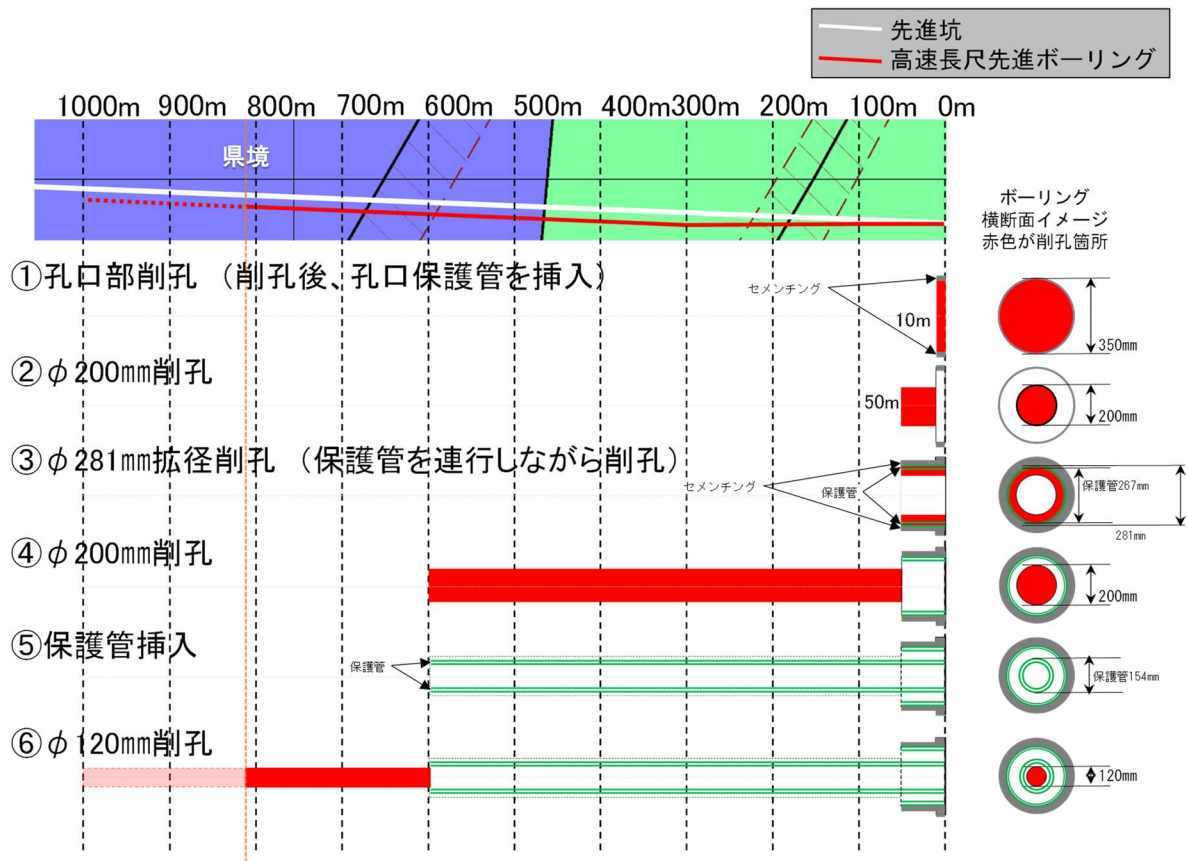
先進坑
高速長尺先進ボーリング

1000m 900m 800m 700m 600m 500m 400m 300m 200m 100m 0m

県境

ボーリング
横断面イメージ
赤色が削孔箇所

①孔口部削孔（削孔後、孔口保護管を挿入）
セメンチング
10m
350mm

②φ200mm削孔
50m
200mm

③φ281mm拡径削孔（保護管を連行しながら削孔）
セメンチング
保護管
保護管267mm
281mm

④φ200mm削孔
200mm

⑤保護管挿入
保護管
保護管154mm

⑥φ120mm削孔
120mm